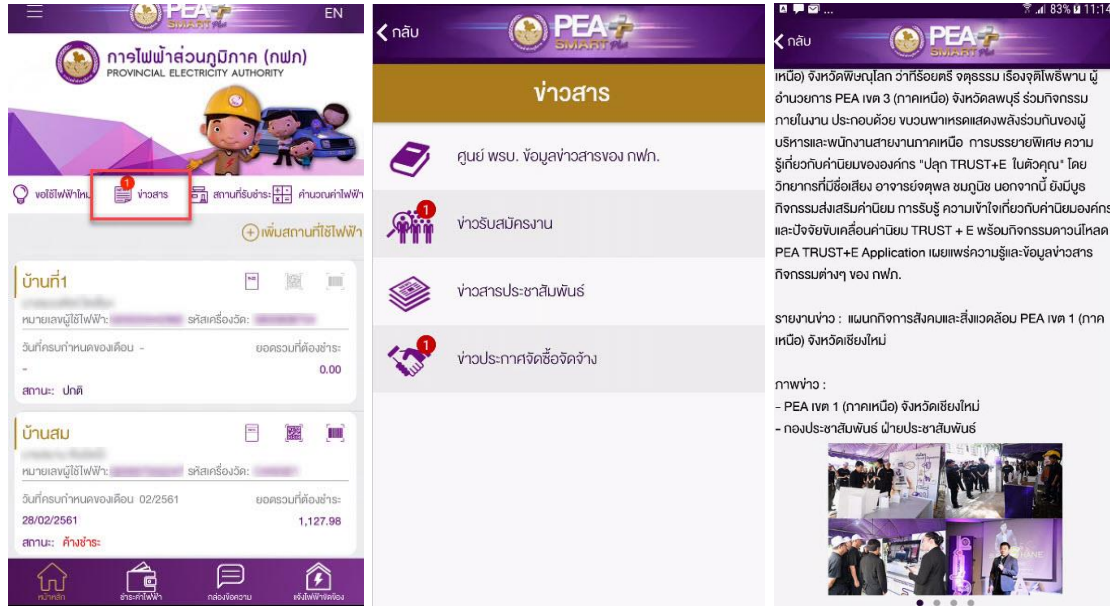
PEA SMART Plus
EN
การไฟฟ้าส่วนภูมิภาค (กฟภ)
PROVINCIAL ELECTRICITY AUTHORITY

ขอใช้ไฟฟ้าใหม่
1
ข่าวสาร
สถานที่รับชำระ
คำนวณค่าไฟฟ้า
เพิ่มสถานที่ใช้ไฟฟ้า

บ้านที่1
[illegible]
หมายเลขผู้ใช้ไฟฟ้า: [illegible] รหัสเครื่องวัด: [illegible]
วันที่ครบกำหนดของเดือน -
ยอดรวมที่ต้องชำระ:
-
0.00
สถานะ: ปกติ

บ้านสม
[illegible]
หมายเลขผู้ใช้ไฟฟ้า: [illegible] รหัสเครื่องวัด: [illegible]
วันที่ครบกำหนดของเดือน 02/2561
ยอดรวมที่ต้องชำระ:
28/02/2561
1,127.98
สถานะ: ค้างชำระ

หน้าหลัก
ชำระค่าไฟฟ้า
กล่องข้อความ
แจ้งไฟฟ้าขัดข้อง

กลับ
PEA SMART Plus
ข่าวสาร
ศูนย์ พรบ. ข้อมูลข่าวสารของ กฟภ.
1
ข่าวรับสมัครงาน
ข่าวสารประชาสัมพันธ์
1
ข่าวประกาศจัดซื้อจัดจ้าง

83% 11:14
กลับ
PEA SMART Plus
เหนือ) จังหวัดพิษณุโลก ว่าที่ร้อยตรี จตุรธรรม เรืองจุติโพธิ์พาน ผู้อำนวยการ PEA เขต 3 (ภาคเหนือ) จังหวัดลพบุรี ร่วมกิจกรรมภายในงาน ประกอบด้วย ขบวนพาเหรดแสดงพลังร่วมกันของผู้บริหารและพนักงานสายงานภาคเหนือ การบรรยายพิเศษ ความรู้เกี่ยวกับค่านิยมขององค์กร "ปลุก TRUST+E ในตัวคุณ" โดยวิทยากรที่มีชื่อเสียง อาจารย์ยงยุทธ ชนกุนิช นอกจากนี้ ยังมีบูรกิจกรรมส่งเสริมค่านิยม การรับรู้ ความเข้าใจเกี่ยวกับค่านิยมองค์กรและปัจจัยขับเคลื่อนค่านิยม TRUST + E พร้อมกิจกรรมดาวน์โหลด PEA TRUST+E Application เผยแพร่ความรู้และข้อมูลข่าวสารกิจกรรมต่างๆ ของ กฟภ.

รายงานข่าว : แผนกกิจการสังคมและสิ่งแวดล้อม PEA เขต 1 (ภาคเหนือ) จังหวัดเชียงใหม่

ภาพข่าว :
- PEA เขต 1 (ภาคเหนือ) จังหวัดเชียงใหม่
- กองประชาสัมพันธ์ ฝ่ายประชาสัมพันธ์